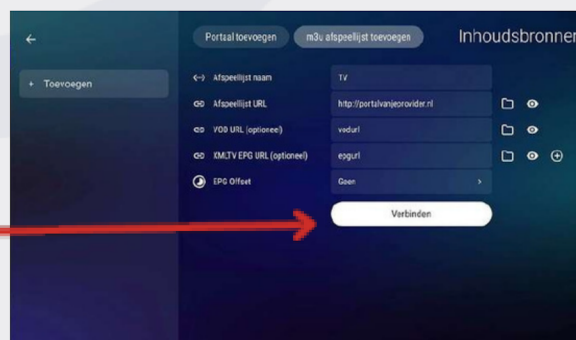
←

Toevoegen

Portal toevoegen

m3u afspeellijst toevoegen

Inhoudsbronnen

Afspeellijst naam

TV

Afspeellijst URL

http://portalvanjeprovider.nl

VOD URL (optioneel)

vodurl

XMLTV EPG URL (optioneel)

epgurl

EPG Offset

Geen

Verbinden